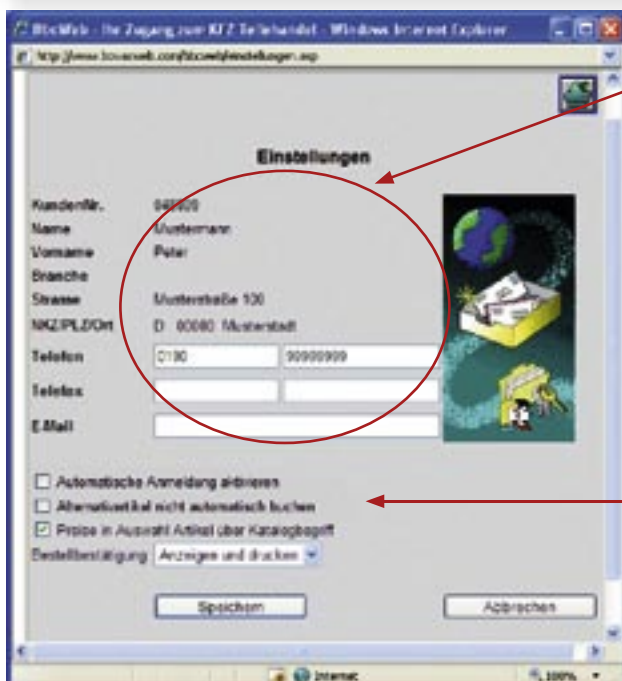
BtoWeb - Ihr Zugang zum KFZ Teilehandel - Windows Internet Explorer

http://www.btoweb.com/btoweb/einstellungen.asp

Einstellungen

KundenNr. 040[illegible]
Name Mustermann
Vorname Peter
Branche
Strasse Musterstraße 100
NKZ/PLZ/Ort D 00000 Musterstadt
Telefon 0190 99999999
Telefax
E-Mail

Automatische Anmeldung aktivieren
Alternativartikel nicht automatisch buchen
Preise in Auswahl Artikel über Katalogbegriff
Bestellbestätigung Anzeigen und drucken

Speichern
Abbrechen

Internet
100%